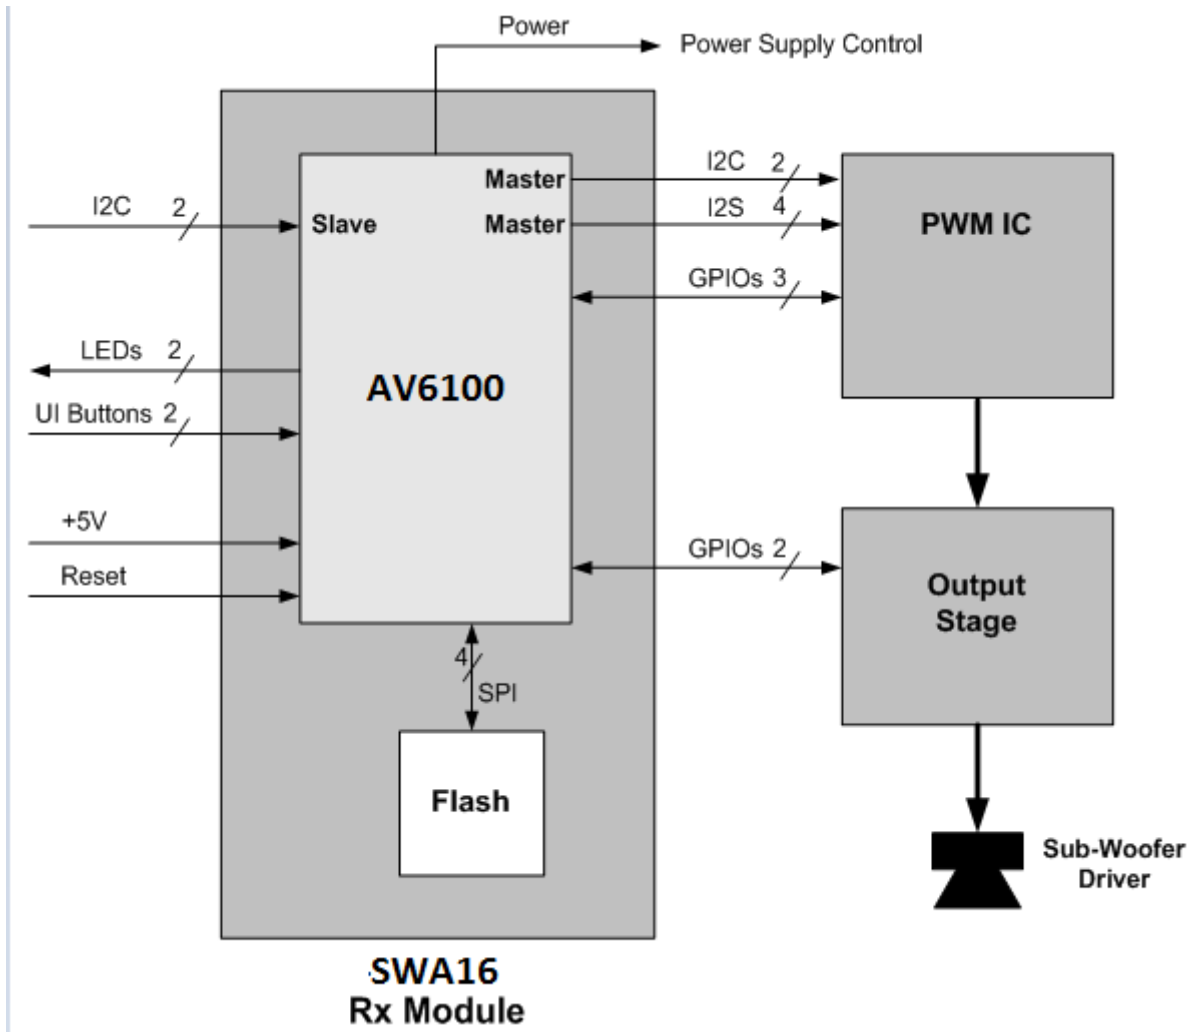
Power

Power Supply Control

I2C 2

Slave

Master

Master

I2C 2

I2S 4

PWM IC

GPIOs 3

LEDs 2

AV6100

UI Buttons 2

+5V

Reset

GPIOs 2

Output Stage

4

SPI

Flash

Sub-Woofer Driver

SWA16
Rx Module